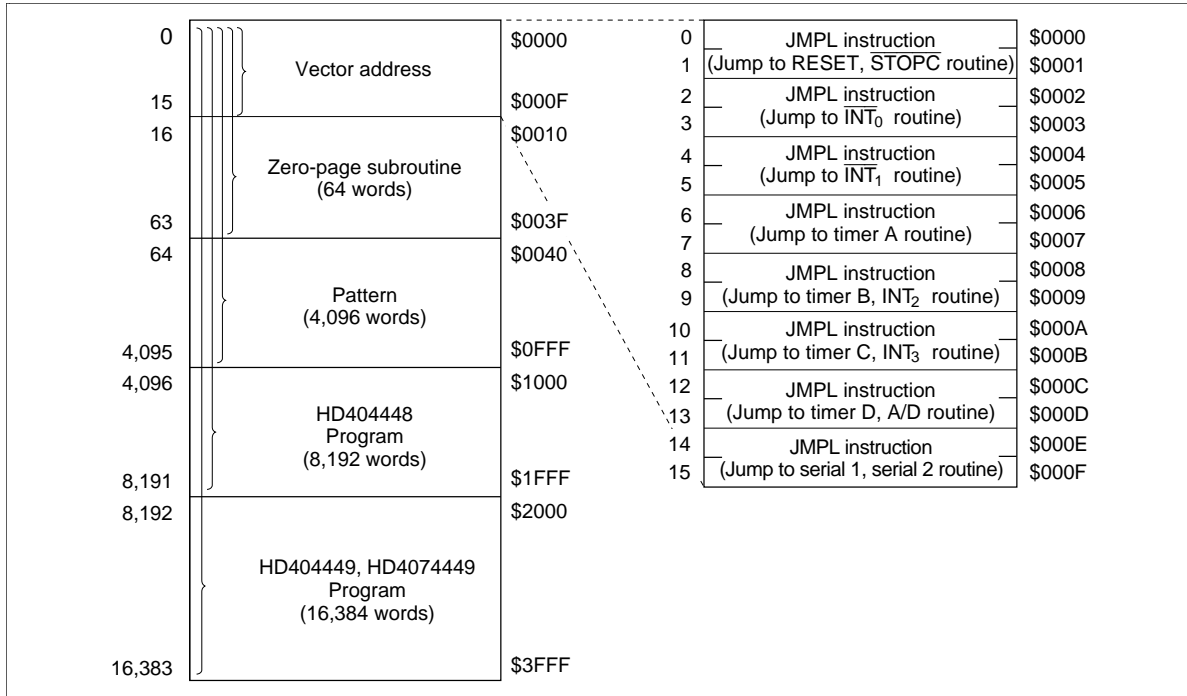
0

15

16

63

64

4,095

4,096

8,191

8,192

16,383

Vector address

Zero-page subroutine (64 words)

Pattern (4,096 words)

HD404448 Program (8,192 words)

HD404449, HD4074449 Program (16,384 words)

\$0000

\$000F

\$0010

\$003F

\$0040

\$0FFF

\$1000

\$1FFF

\$2000

\$3FFF

| | | |
|---|---|---|
| 0 | JMPL instruction | \$0000 |
| 1 | (Jump to RESET, $\overline{\text{STOPC}}$ routine) | \$0001 |
| 2 | JMPL instruction | \$0002 |
| 3 | (Jump to $\overline{\text{INT}_0}$ routine) | \$0003 |
| 4 | JMPL instruction | \$0004 |
| 5 | (Jump to $\overline{\text{INT}_1}$ routine) | \$0005 |
| 6 | JMPL instruction | \$0006 |
| 7 | (Jump to timer A routine) | \$0007 |
| 8 | JMPL instruction | \$0008 |
| 9 | (Jump to timer B, $\text{INT}_2$ routine) | \$0009 |
| 10 | JMPL instruction | \$000A |
| 11 | (Jump to timer C, $\text{INT}_3$ routine) | \$000B |
| 12 | JMPL instruction | \$000C |
| 13 | (Jump to timer D, A/D routine) | \$000D |
| 14 | JMPL instruction | \$000E |
| 15 | (Jump to serial 1, serial 2 routine) | \$000F |